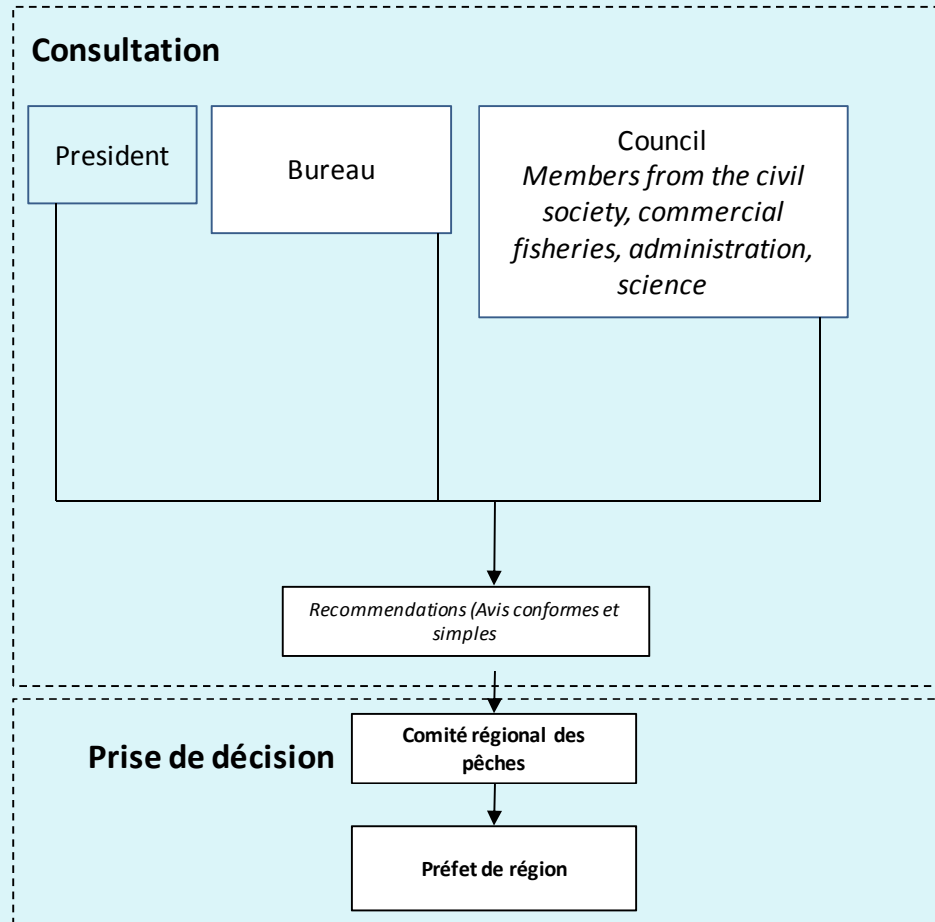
Consultation

President

Bureau

Council
Members from the civil society, commercial fisheries, administration, science

Recommendations (Avis conformes et simples

Prise de décision

Comité régional des pêches

Préfet de région